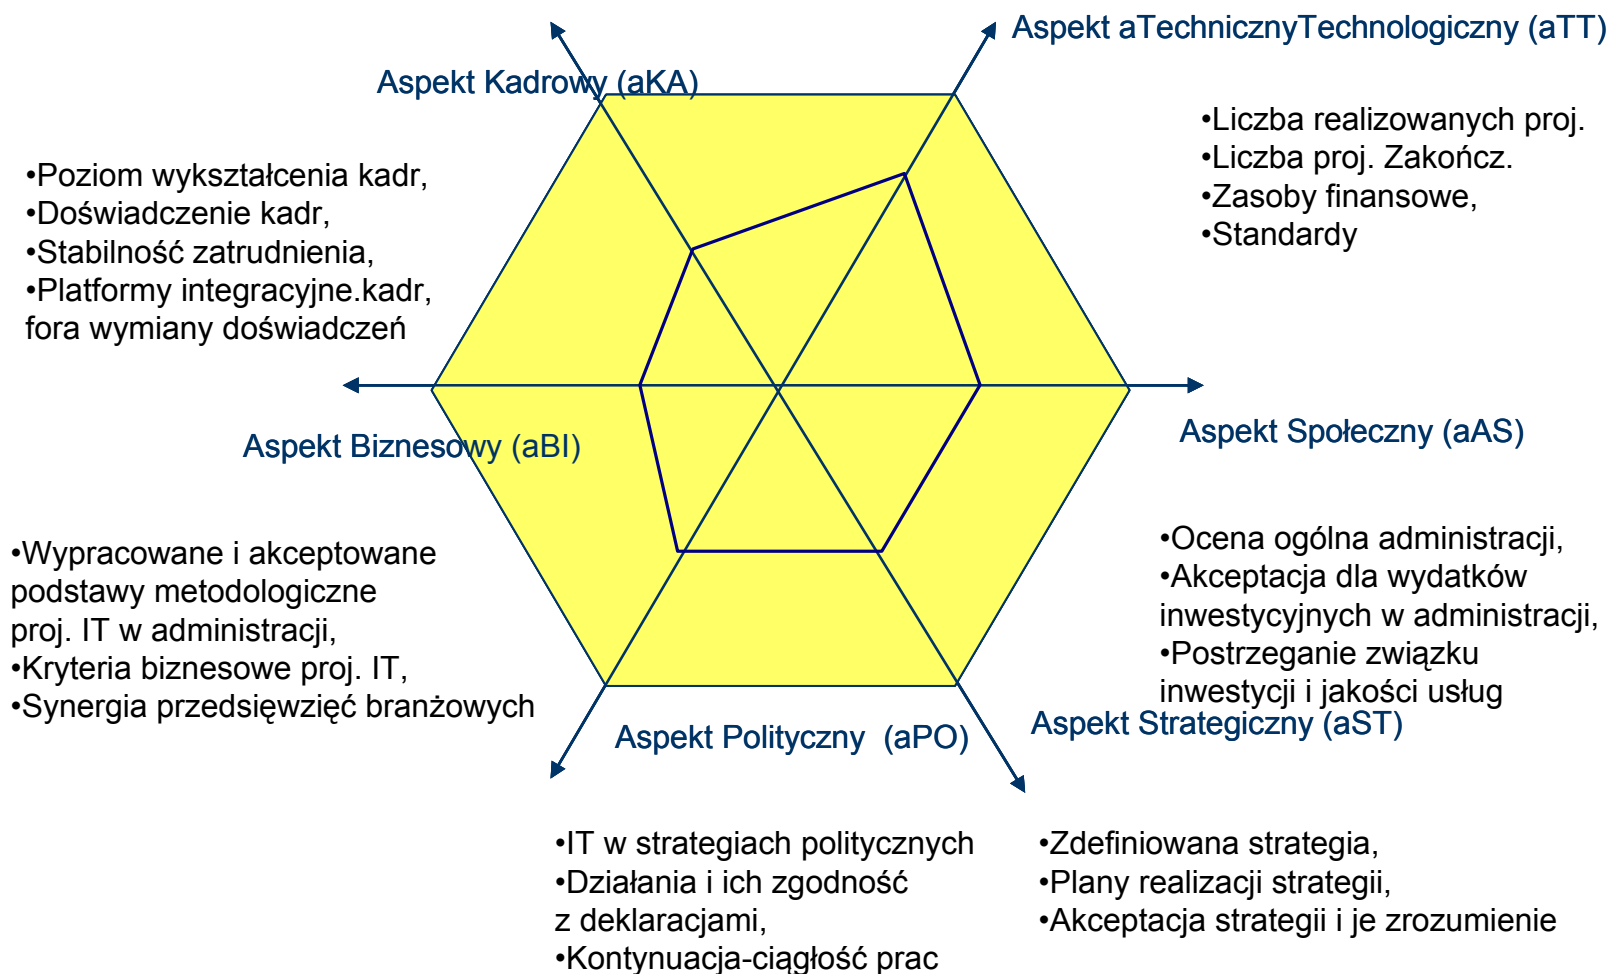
Aspekt aTechnicznyTechnologiczny (aTT)

Aspekt Kadrowy (aKA)

•Liczba realizowanych proj.
•Liczba proj. Zakończ.
•Zasoby finansowe,
•Standardy

•Poziom wykształcenia kadr,
•Doświadczenie kadr,
•Stabilność zatrudnienia,
•Platformy integracyjne.kadr, fora wymiany doświadczeń

Aspekt Biznesowy (aBI)

Aspekt Społeczny (aAS)

•Wypracowane i akceptowane podstawy metodologiczne proj. IT w administracji,
•Kryteria biznesowe proj. IT,
•Synergia przedsięwzięć branżowych

•Ocena ogólna administracji,
•Akceptacja dla wydatków inwestycyjnych w administracji,
•Postrzeganie związku inwestycji i jakości usług

Aspekt Polityczny (aPO)

Aspekt Strategiczny (aST)

•IT w strategiach politycznych
•Działania i ich zgodność z deklaracjami,
•Kontynuacja-ciągłość prac

•Zdefiniowana strategia,
•Plany realizacji strategii,
•Akceptacja strategii i je zrozumienie